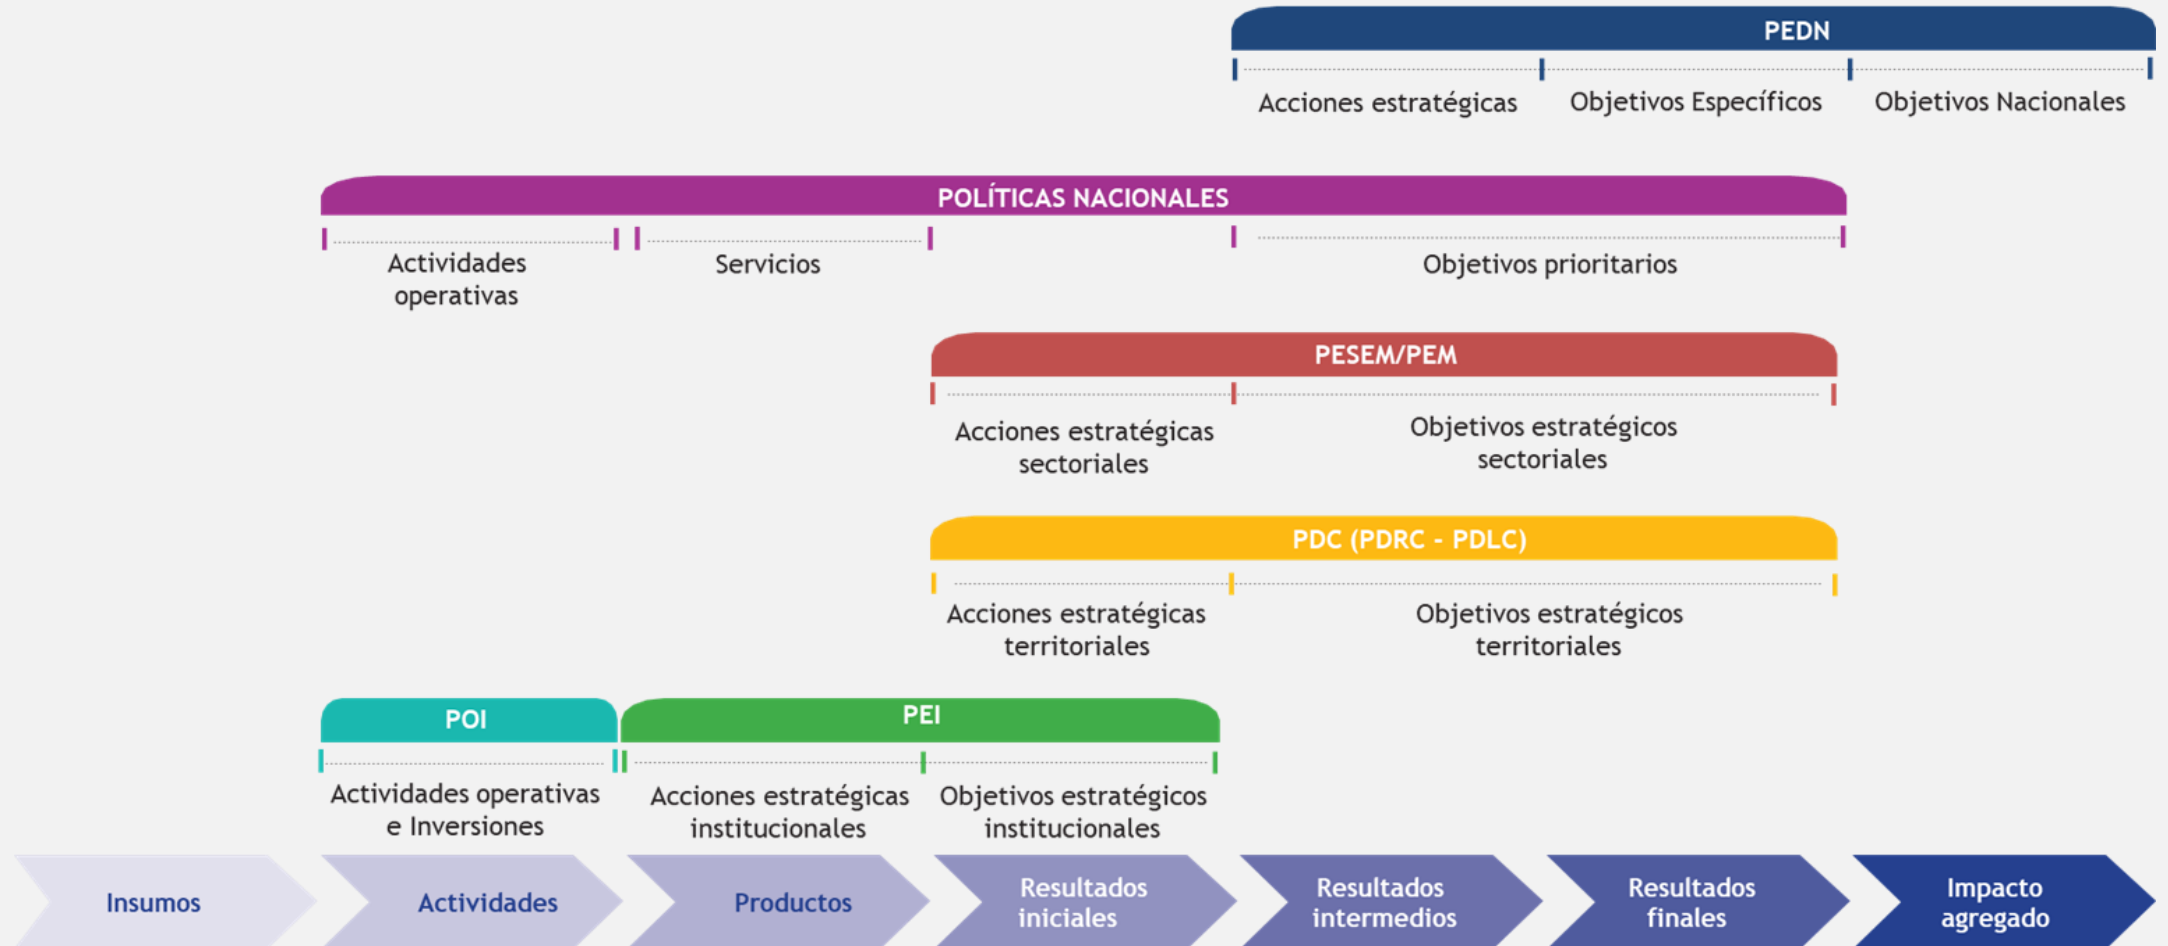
PEDN

Acciones estratégicas

Objetivos Específicos

Objetivos Nacionales

POLÍTICAS NACIONALES

Actividades operativas

Servicios

Objetivos prioritarios

PESEM/PEM

Acciones estratégicas sectoriales

Objetivos estratégicos sectoriales

PDC (PDRC - PDLC)

Acciones estratégicas territoriales

Objetivos estratégicos territoriales

POI

PEI

Actividades operativas e Inversiones

Acciones estratégicas institucionales

Objetivos estratégicos institucionales

Insumos

Actividades

Productos

Resultados iniciales

Resultados intermedios

Resultados finales

Impacto agregado